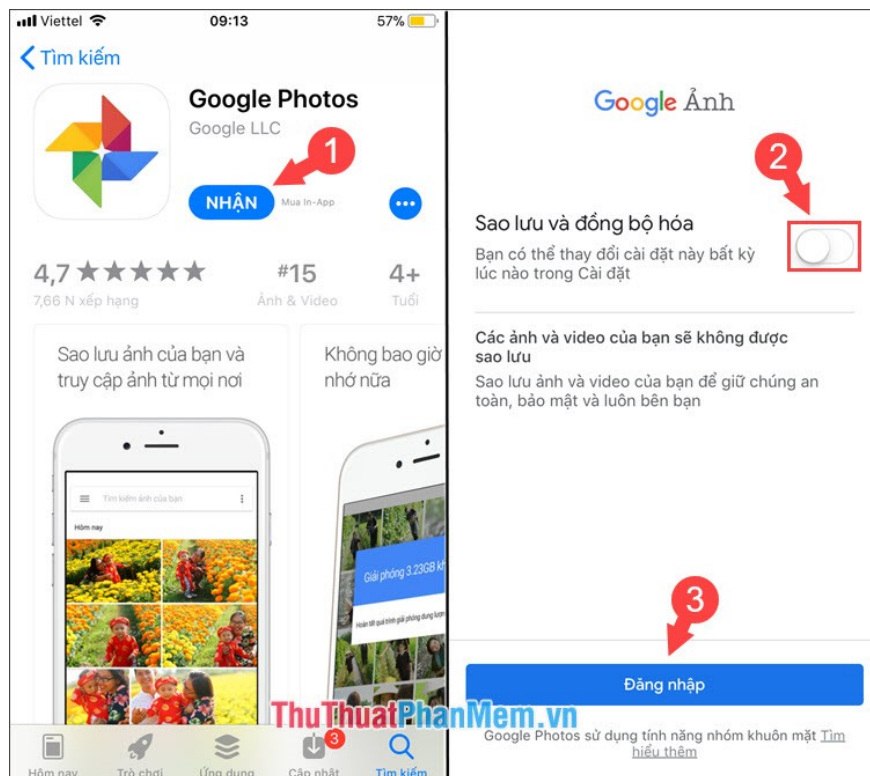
Viettel 09:13 57%

Tìm kiếm

Google Photos
Google LLC

1

NHẬN Mua In-App

4,7 ★★★★★
7,66 N xếp hạng

#15
Ảnh & Video

4+
Tuổi

Sao lưu ảnh của bạn và truy cập ảnh từ mọi nơi

Tìm kiếm ảnh của bạn

Hôm nay

Không bao giờ nhớ nữa

Giải phóng 3.23GB

Hôm nay Trò chơi Ứng dụng Cập nhật 3 Tìm kiếm

Google Ảnh

2

Sao lưu và đồng bộ hóa
Bạn có thể thay đổi cài đặt này bất kỳ lúc nào trong Cài đặt

Các ảnh và video của bạn sẽ không được sao lưu
Sao lưu ảnh và video của bạn để giữ chúng an toàn, bảo mật và luôn bên bạn

3

Đăng nhập

Google Photos sử dụng tính năng nhóm khuôn mặt Tìm hiểu thêm

ThuThuatPhanMem.vn